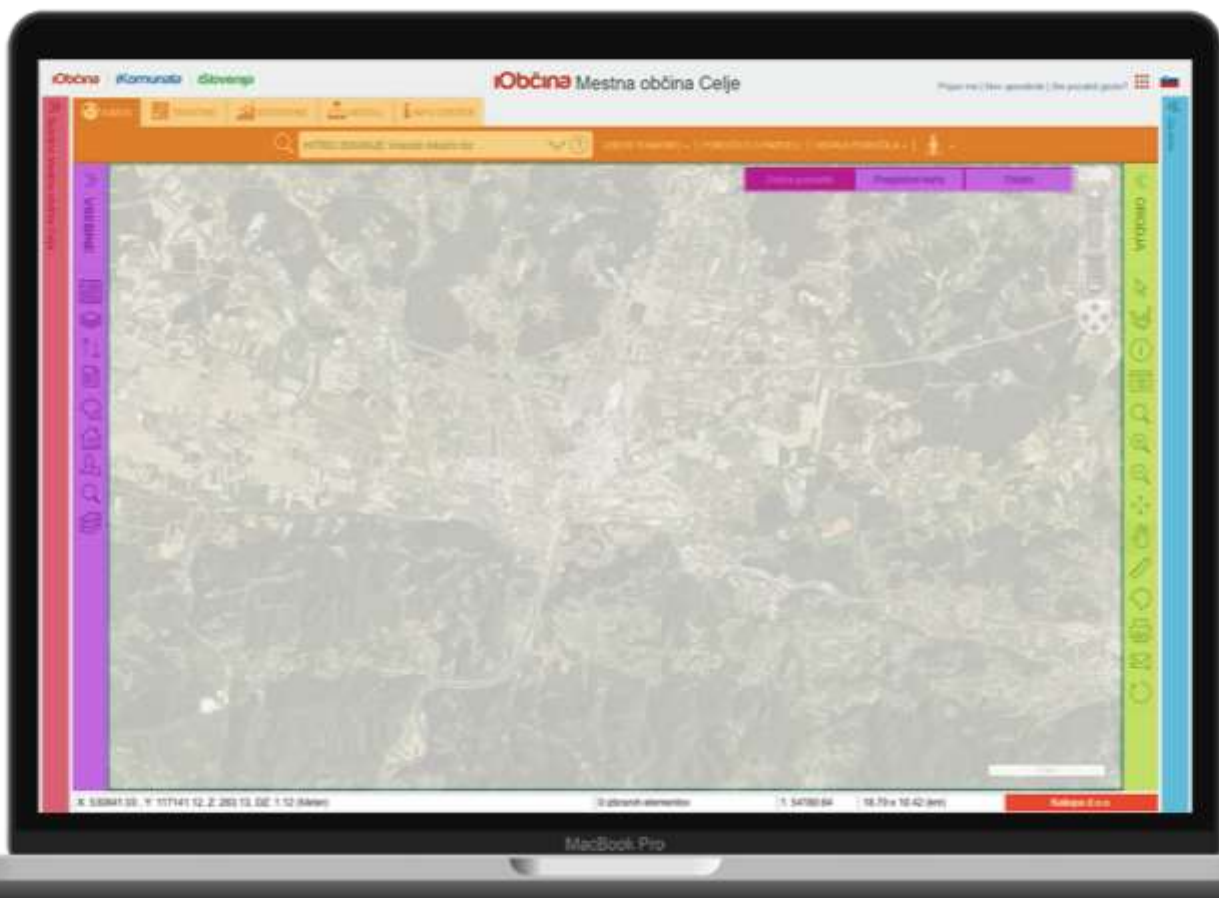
iObčina iKomunala iSlovenija

iObčina Mestna občina Celje

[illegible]

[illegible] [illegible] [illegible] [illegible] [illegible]

HITRO ISKANJE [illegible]

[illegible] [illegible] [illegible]

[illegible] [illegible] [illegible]

Vsebine

Orodja

X: 530841.33, Y: 117141.12, Z: 283.13, DZ: 1:12 (Meter)

0 izbranih elementov

1: 54780.84

16.79 x 10.42 (km)

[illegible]

MacBook Pro